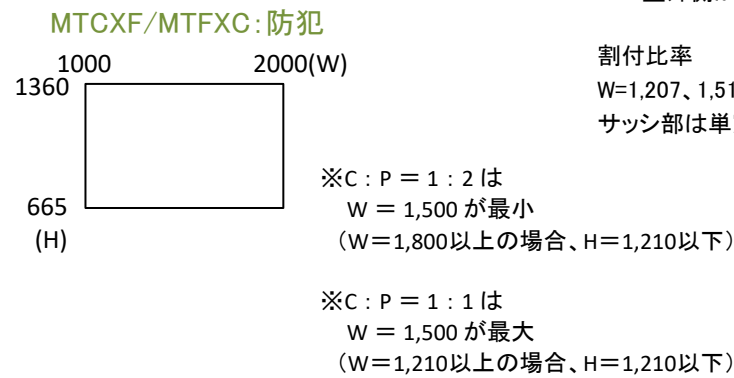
MTCXF/MTFXC:防犯

1000 2000(W)
1360
665
(H)

割付比率
W=1,207、1,51
サッシ部は単

※C:P = 1:2 は
W = 1,500 が最小
(W=1,800以上の場合、H=1,210以下)

※C:P = 1:1 は
W = 1,500 が最大
(W=1,210以上の場合、H=1,210以下)